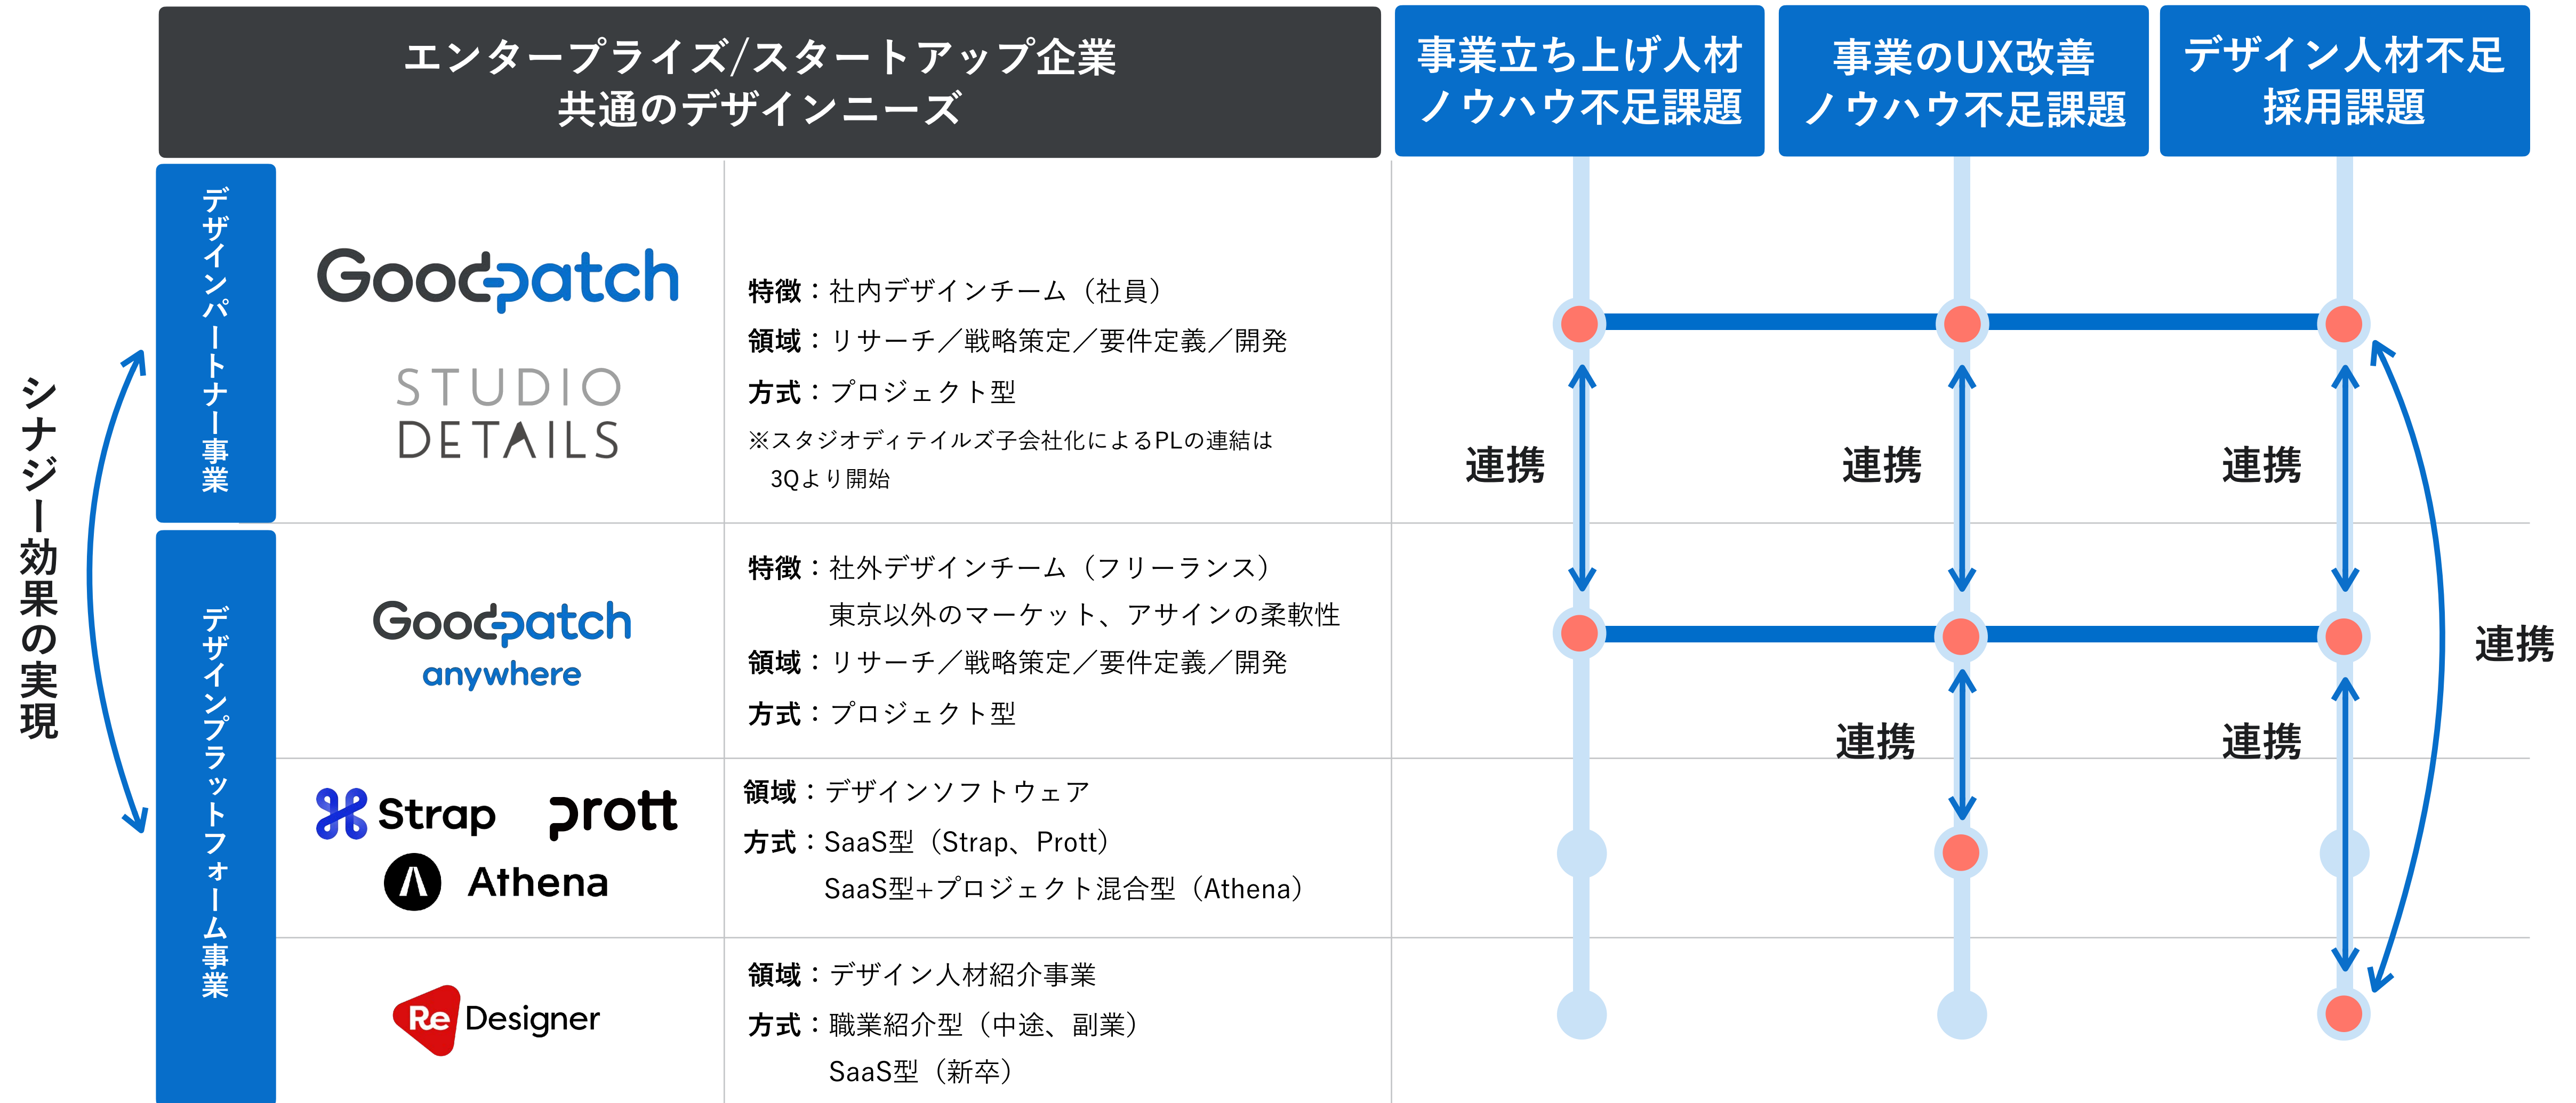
エンタープライズ/スタートアップ企業
共通のデザインニーズ

事業立ち上げ人材
ノウハウ不足課題

事業のUX改善
ノウハウ不足課題

デザイン人材不足
採用課題

シナジー効果の実現

デザインパートナー事業

Goodpatch

STUDIO DETAILS

特徴：社内デザインチーム（社員）
領域：リサーチ／戦略策定／要件定義／開発
方式：プロジェクト型
※スタジオディテイルズ子会社化によるPLの連結は3Qより開始

連携
連携
連携

デザインプラットフォーム事業

Goodpatch anywhere

特徴：社外デザインチーム（フリーランス）
東京以外のマーケット、アサインの柔軟性
領域：リサーチ／戦略策定／要件定義／開発
方式：プロジェクト型

連携
連携
連携

Strap prott Athena

領域：デザインソフトウェア
方式：SaaS型（Strap、Prott）
SaaS型+プロジェクト混合型（Athena）

ReDesigner

領域：デザイン人材紹介事業
方式：職業紹介型（中途、副業）
SaaS型（新卒）